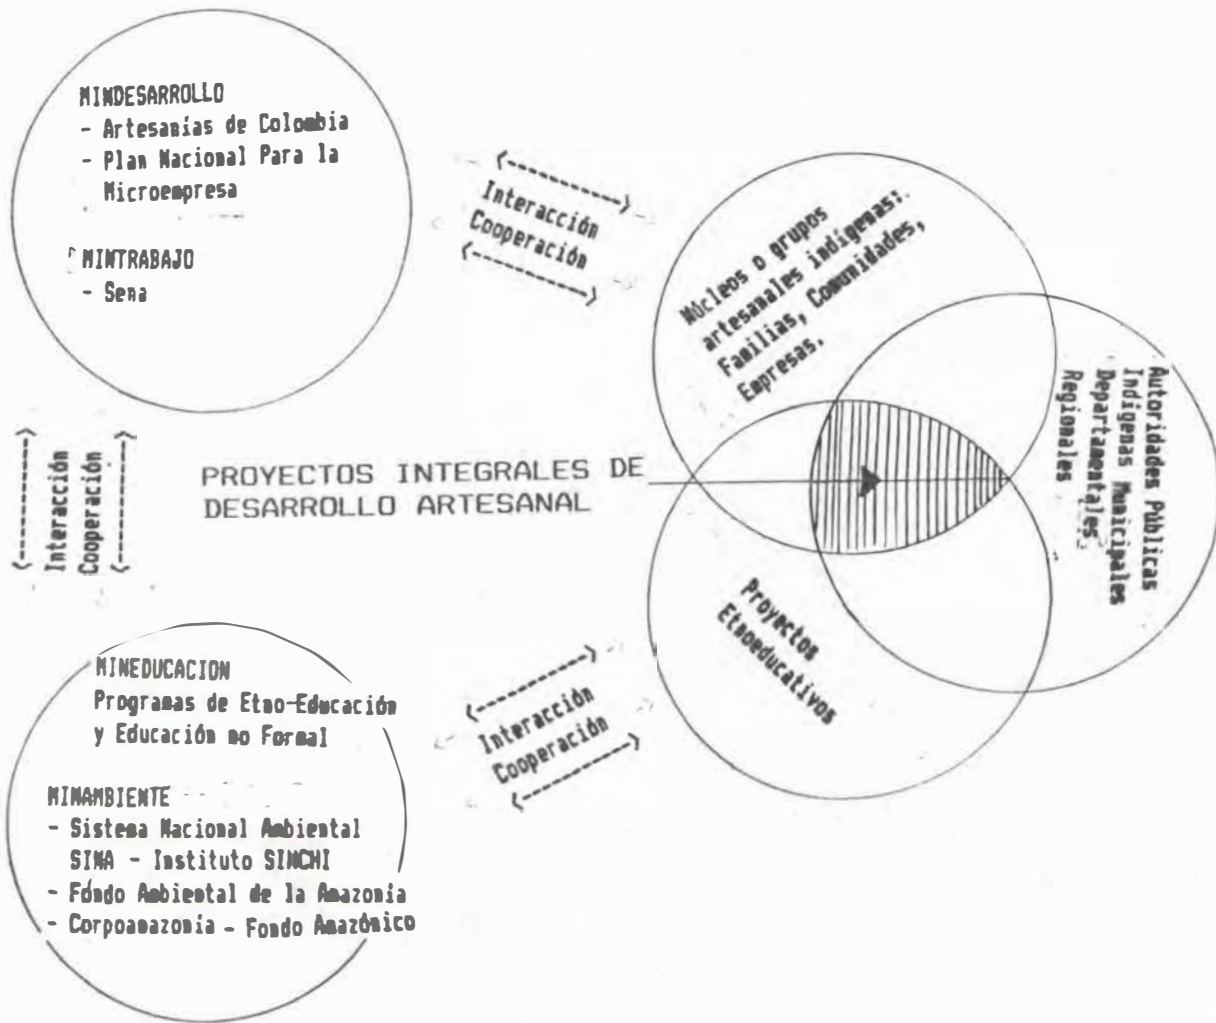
MINDESARROLLO
- Artesanías de Colombia
- Plan Nacional Para la Microempresa

MINTRABAJO
- Sena

Interacción
Cooperación

Núcleos o grupos artesanales indígenas: Familias, Comunidades, Empresas.

Autoridades Públicas Indígenas Municipales Departamentales Regionales

Interacción
Cooperación

PROYECTOS INTEGRALES DE DESARROLLO ARTESANAL

Proyectos Etnoeducativos

MINEDUCACION
Programas de Etno-Educación y Educación no Formal

MINAMBIENTE
- Sistema Nacional Ambiental SINA - Instituto SINCHI
- Fondo Ambiental de la Amazonia
- Corpoamazonia - Fondo Amazónico

Interacción
Cooperación